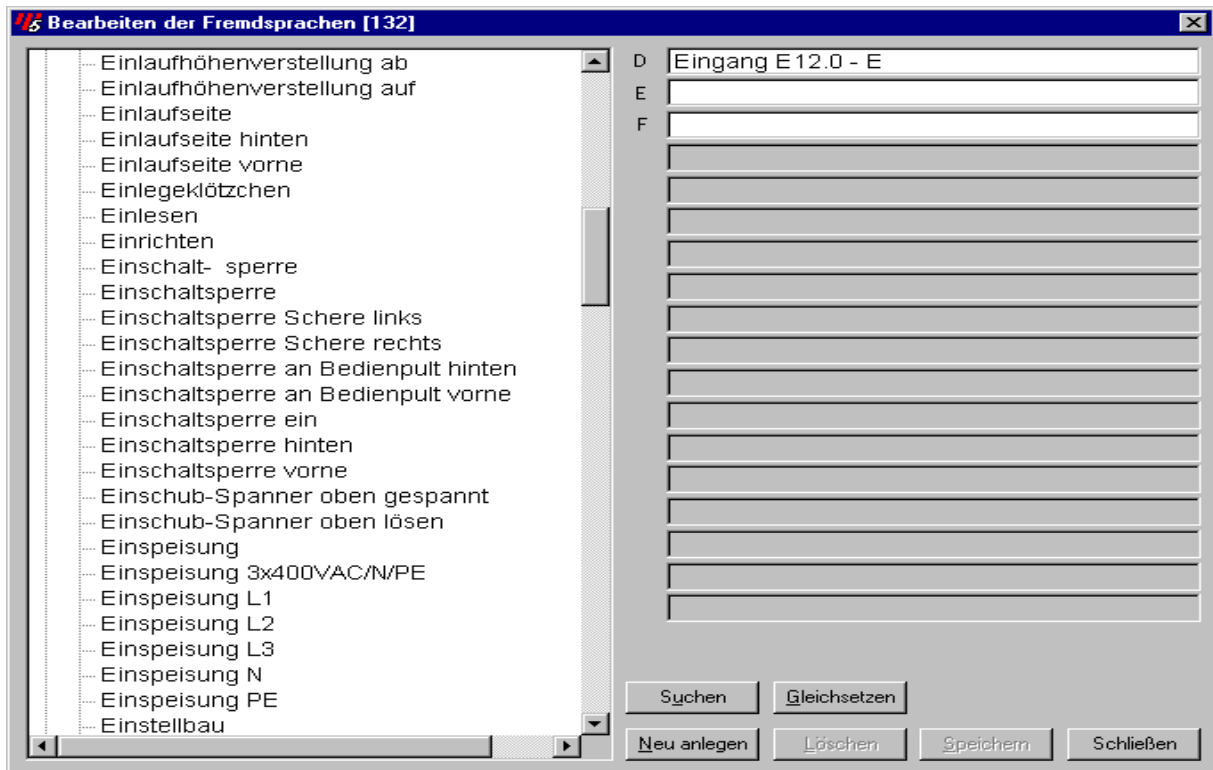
Bearbeiten der Fremdsprachen [132]

Einlaufhöhenverstellung ab
Einlaufhöhenverstellung auf
Einlaufseite
Einlaufseite hinten
Einlaufseite vorne
Einlegeklötzchen
Einlesen
Einrichten
Einschalt- sperre
Einschaltsperre
Einschaltsperre Schere links
Einschaltsperre Schere rechts
Einschaltsperre an Bedienpult hinten
Einschaltsperre an Bedienpult vorne
Einschaltsperre ein
Einschaltsperre hinten
Einschaltsperre vorne
Einschub-Spanner oben gespannt
Einschub-Spanner oben lösen
Einspeisung
Einspeisung 3x400VAC/N/PE
Einspeisung L1
Einspeisung L2
Einspeisung L3
Einspeisung N
Einspeisung PE
Einstellbau

D Eingang E12.0 - E
E
F

Suchen
Gleichsetzen
Neu anlegen
Löschen
Speichern
Schließen